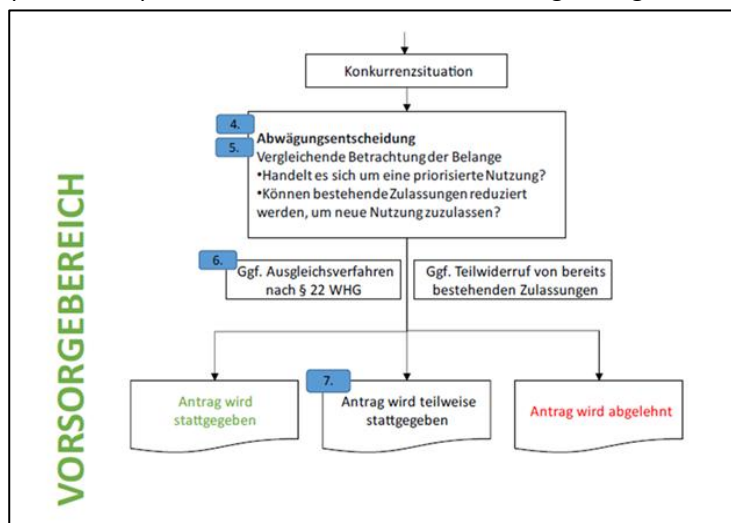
VORSORGEBEREICH

Konkurrenzsituation

4.
5.
Abwägungsentscheidung
Vergleichende Betrachtung der Belange
•Handelt es sich um eine priorisierte Nutzung?
•Können bestehende Zulassungen reduziert werden, um neue Nutzung zuzulassen?

6.
Ggf. Ausgleichsverfahren nach § 22 WHG

Ggf. Teilwiderruf von bereits bestehenden Zulassungen

Antrag wird stattgegeben

7.
Antrag wird teilweise stattgegeben

Antrag wird abgelehnt